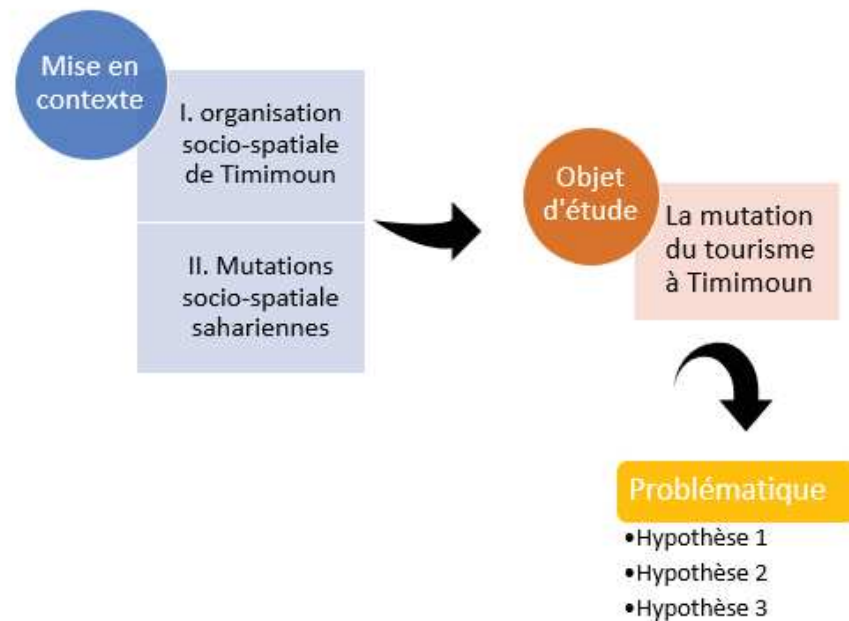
Mise en contexte

I. organisation socio-spatiale de Timimoun

II. Mutations socio-spatiale sahariennes

Objet d'étude

La mutation du tourisme à Timimoun

Problématique

•Hypothèse 1
•Hypothèse 2
•Hypothèse 3